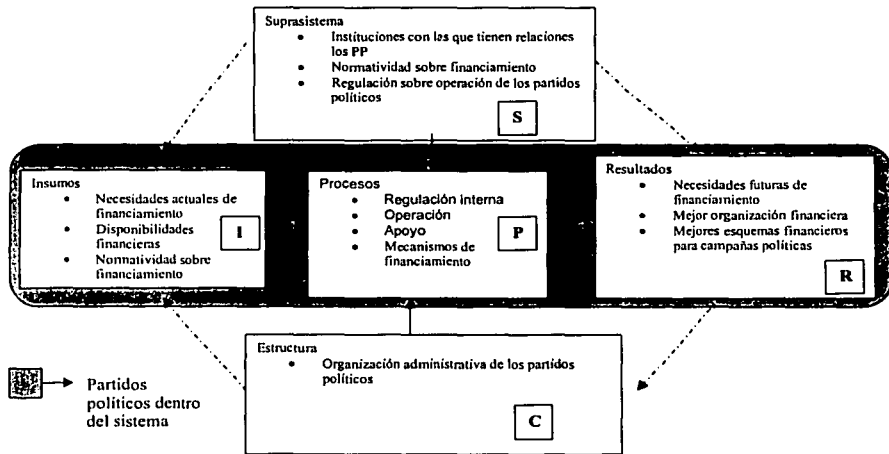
Suprasistema
- Instituciones con las que tienen relaciones los PP
- Normatividad sobre financiamiento
- Regulación sobre operación de los partidos políticos

S

Insumos
- Necesidades actuales de financiamiento
- Disponibilidades financieras
- Nonnatividad sobre financiamiento

I

Procesos
- Regulación interna
- Operación
- Apoyo
- Mecanismos de financiamiento

P

Resultados
- Necesidades futuras de financiamiento
- Mejor organización financiera
- Mejores esquemas financieros para campañas políticas

R

Estructura
- Organización administrativa de los partidos políticos

C

Partidos políticos dentro del sistema